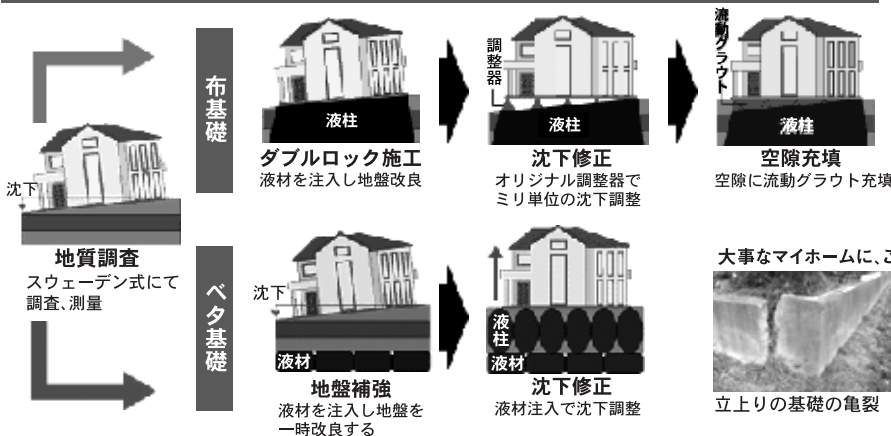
布基礎

液柱

ダブルロック施工
液材を注入し地盤改良

調整器

液柱

沈下修正
オリジナル調整器で
ミリ単位の沈下調整

流動グラウト

液柱

空隙充填
空隙に流動グラウト充填

沈下

地質調査
スウェーデン式にて
調査、測量

ベタ基礎

沈下

液材

地盤補強
液材を注入し地盤を
一時改良する

液柱

液材

沈下修正
液材注入で沈下調整

大事なマイホームに、こ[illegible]

立上りの基礎の亀裂